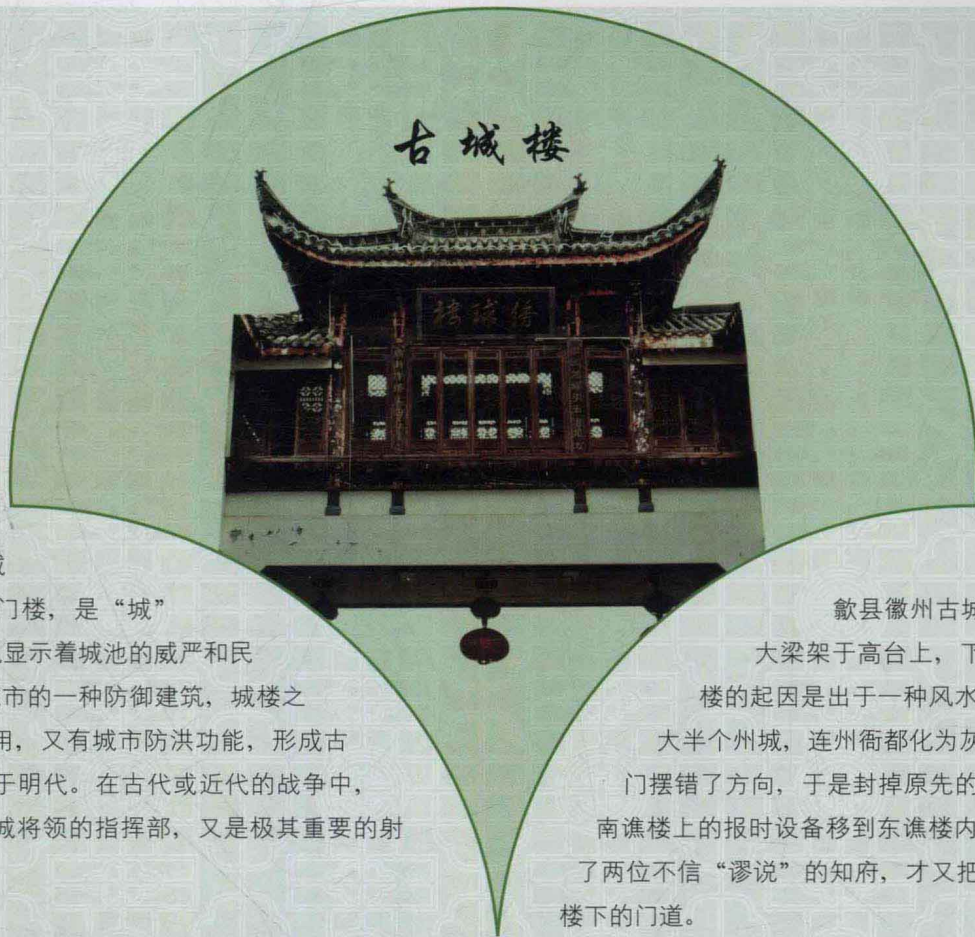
古城楼

谯楼

城

门楼，是“城”

显示着城池的威严和民

市的一种防御建筑，城楼之

用，又有城市防洪功能，形成古

于明代。在古代或近代的战争中，

城将领的指挥部，又是极其重要的射

歙县徽州古城

大梁架于高台上，下

楼的起因是出于一种风水

大半个州城，连州衙都化为灰

门摆错了方向，于是封掉原先的

南谯楼上的报时设备移到东谯楼内

了两位不信“谬说”的知府，才又把

楼下的门道。